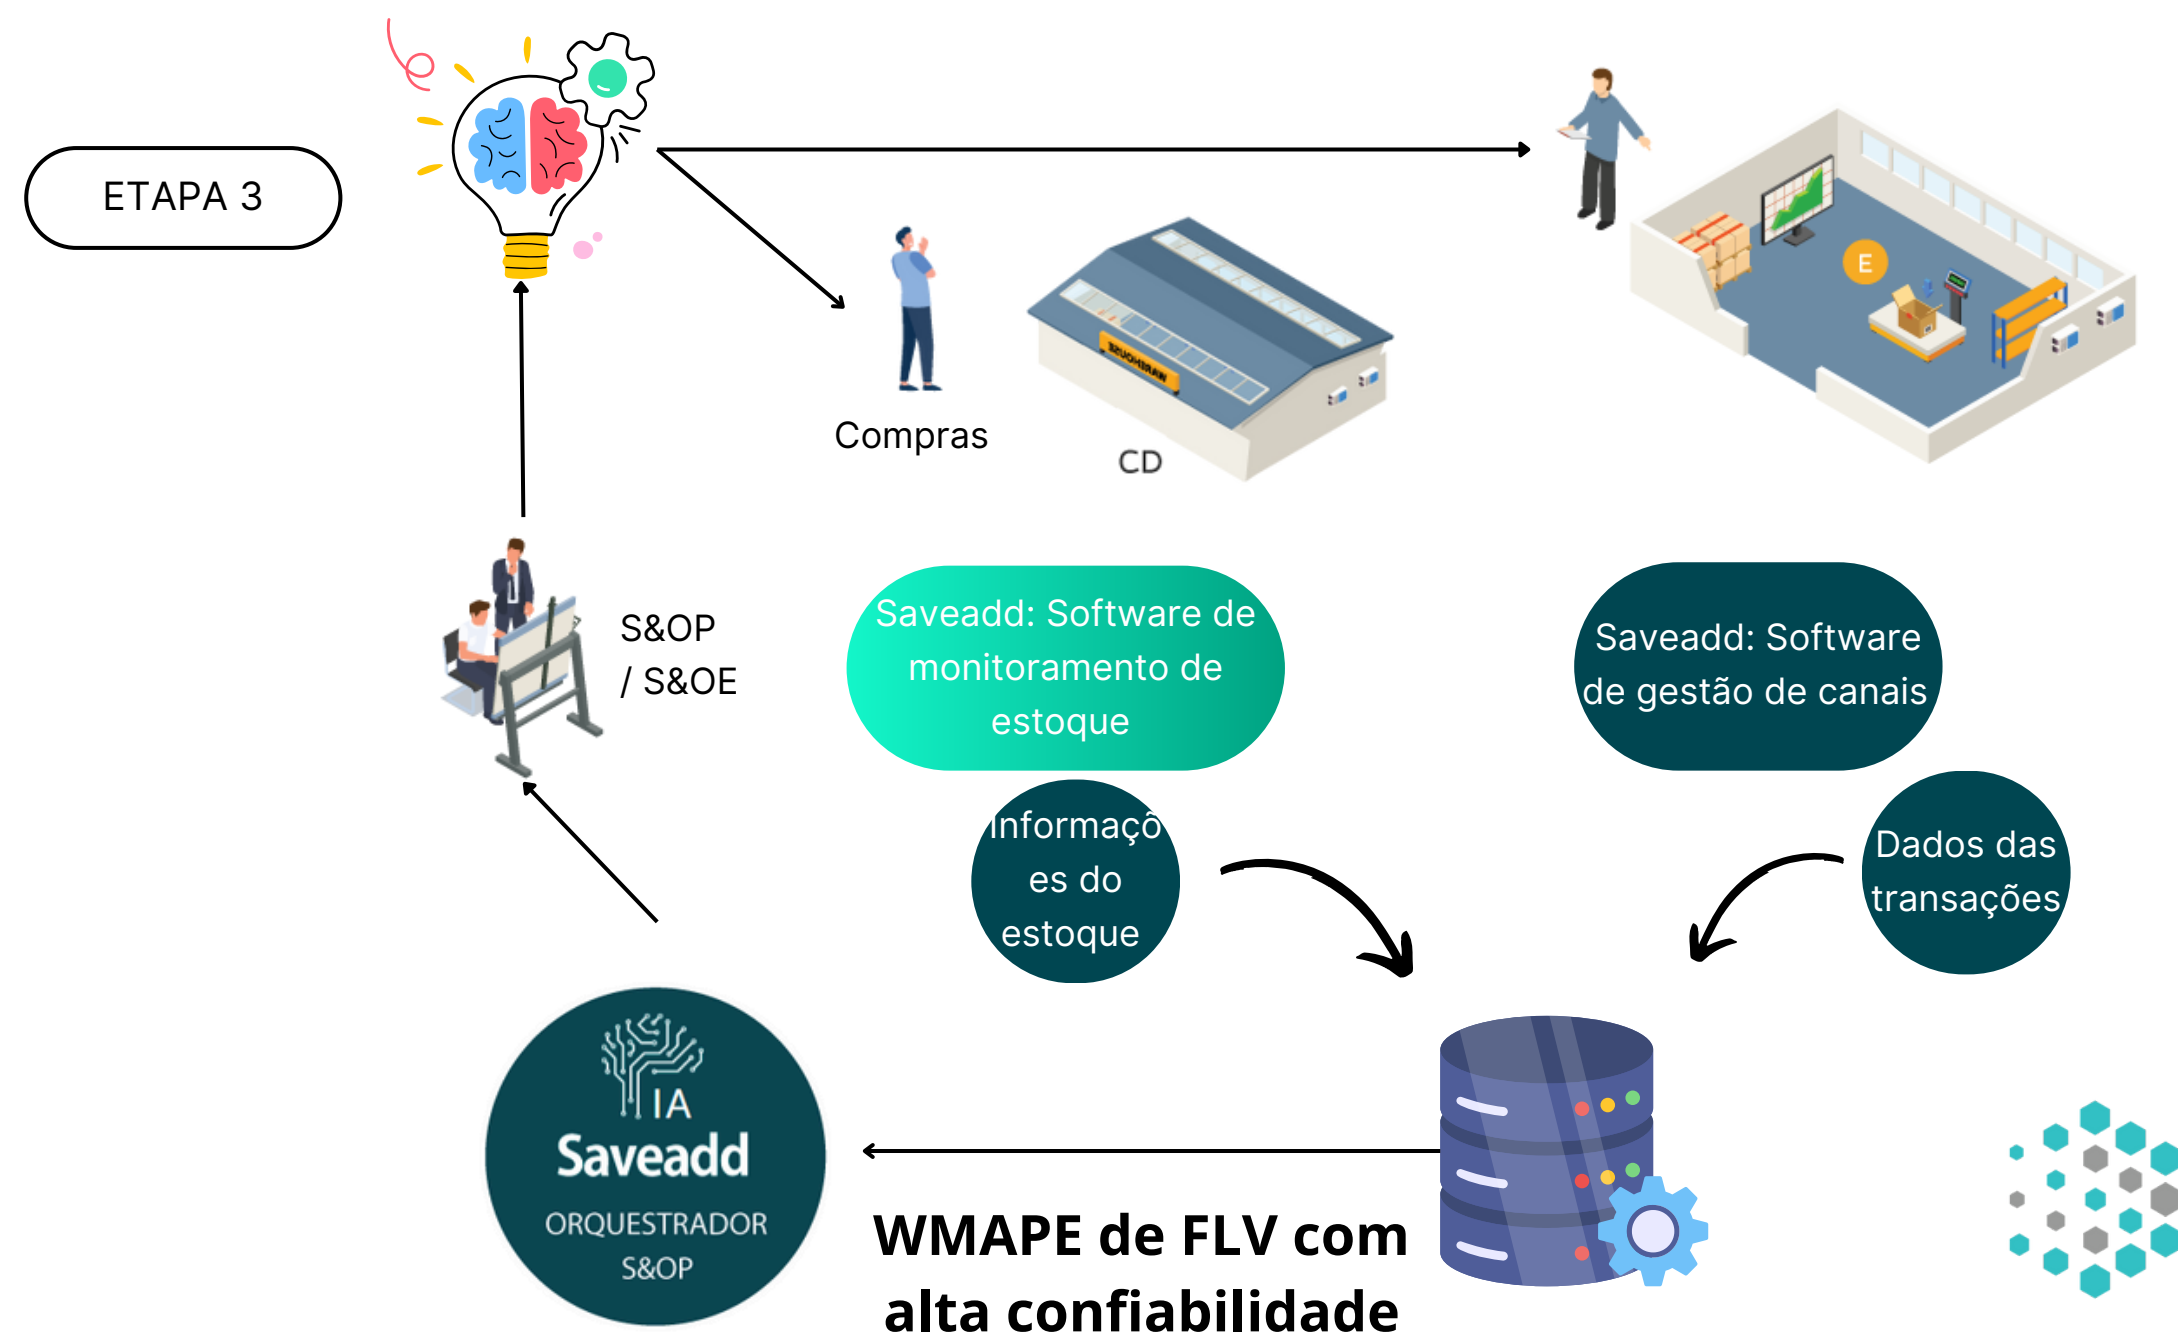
ETAPA 3

Compras

CD

E

WAREHOUSE

S&OP / S&OE

Saveadd: Software de monitoramento de estoque

Saveadd: Software de gestão de canais

Informações do estoque

Dados das transações

IA
Saveadd
ORQUESTRADOR S&OP

WMAPE de FLV com alta confiabilidade